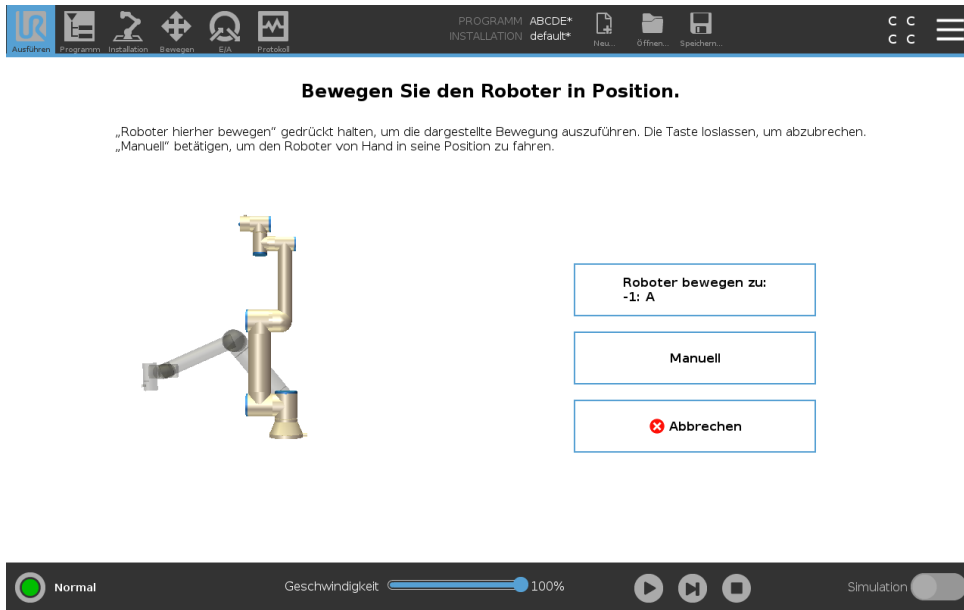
Ausführen Programm Installation Bewegen E/A Protokoll

PROGRAMM ABCDE*
INSTALLATION default*

Neu... Öffnen... Speichern...

C C
C C

Bewegen Sie den Roboter in Position.

„Roboter hierher bewegen" gedrückt halten, um die dargestellte Bewegung auszuführen. Die Taste loslassen, um abzubrechen. „Manuell" betätigen, um den Roboter von Hand in seine Position zu fahren.

Roboter bewegen zu:
-1: A

Manuell

Abbrechen

Normal

Geschwindigkeit 100%

Simulation